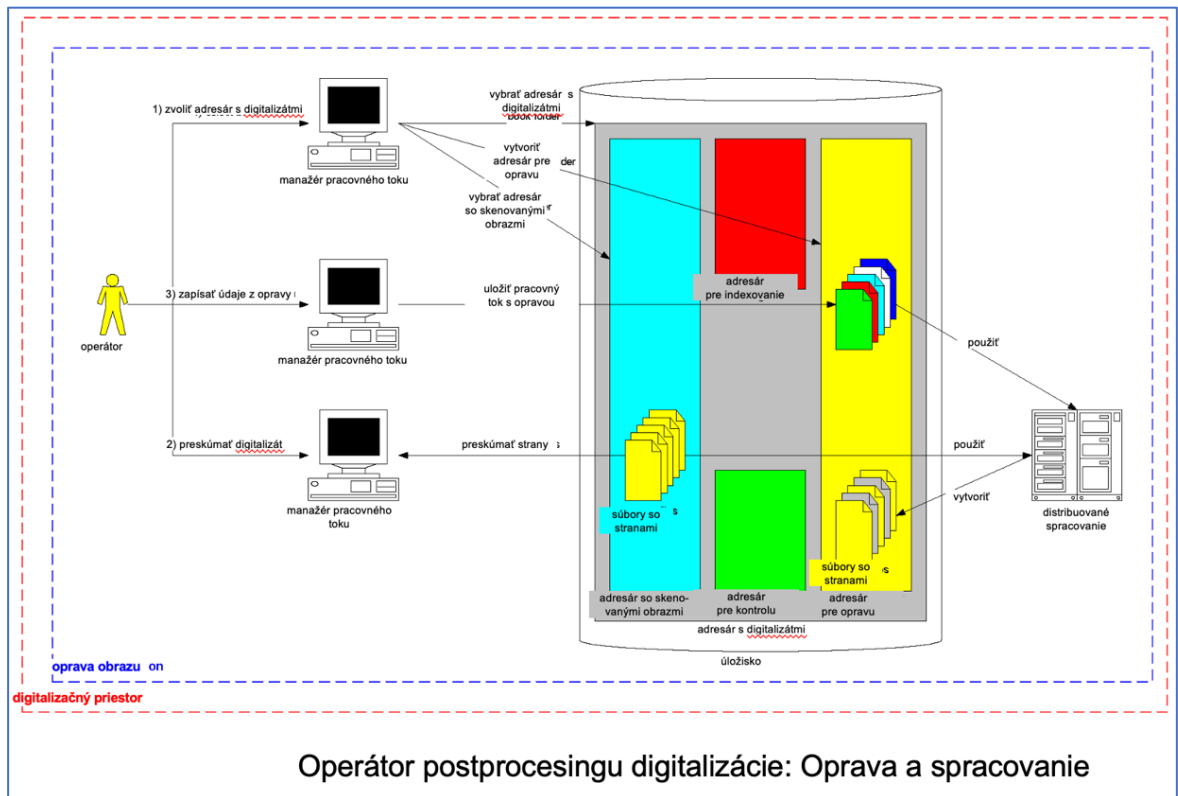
1) zvoliť adresár s digitalizátmi

vybrať adresár s digitalizátmi

vytvoriť adresár pre opravu

vybrať adresár so skenovanými obrazmi

manažér pracovného toku

3) zapísať údaje z opravy

uložiť pracovný tok s opravou

adresár pre indexovanie

operátor

manažér pracovného toku

použiť

2) preskúmať digitalizát

preskúmať strany

použiť

vytvoriť

manažér pracovného toku

súbory so stranami

distribuované spracovanie

súbory so stranami

adresár so skenovanými obrazmi

adresár pre kontrolu

adresár pre opravu

adresár s digitalizátmi

úložisko

oprava obrazu on

digitalizačný priestor

Operátor postprocesingu digitalizácie: Oprava a spracovanie